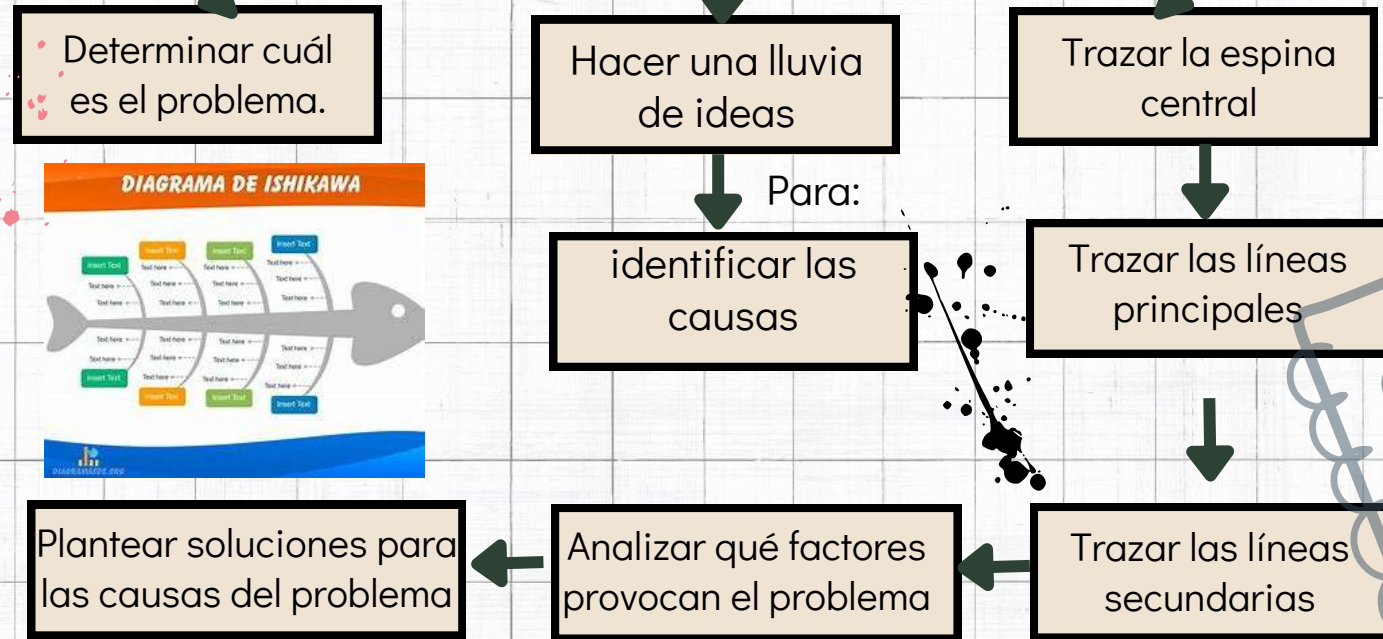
Determinar cuál es el problema.

Hacer una lluvia de ideas

Trazar la espina central

DIAGRAMA DE ISHIKAWA

Insert Text
Insert Text
Insert Text
Insert Text
Insert Text
Insert Text
Insert Text
Insert Text

DIAGRAMASIDE.ORG

Para:

identificar las causas

Trazar las líneas principales

Trazar las líneas secundarias

Analizar qué factores provocan el problema

Plantear soluciones para las causas del problema